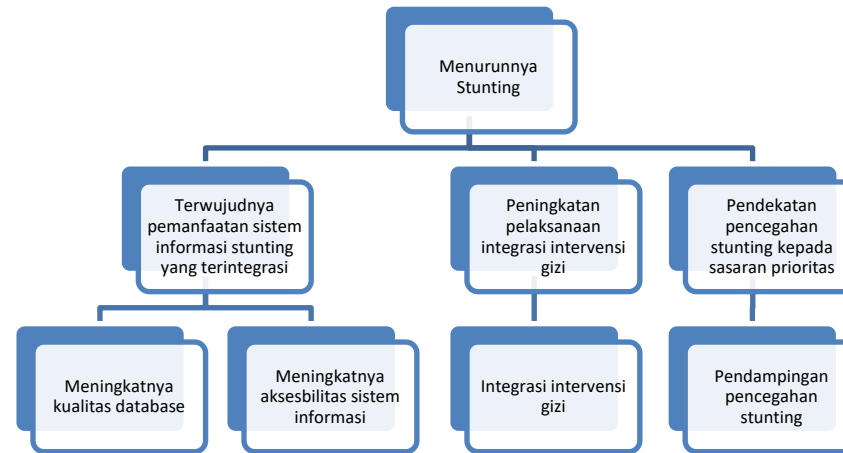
Menurunnya Stunting

Terwujudnya pemanfaatan sistem informasi stunting yang terintegrasi

Peningkatan pelaksanaan integrasi intervensi gizi

Pendekatan pencegahan stunting kepada sasaran prioritas

Meningkatnya kualitas database

Meningkatnya aksesbilitas sistem informasi

Integrasi intervensi gizi

Pendampingan pencegahan stunting